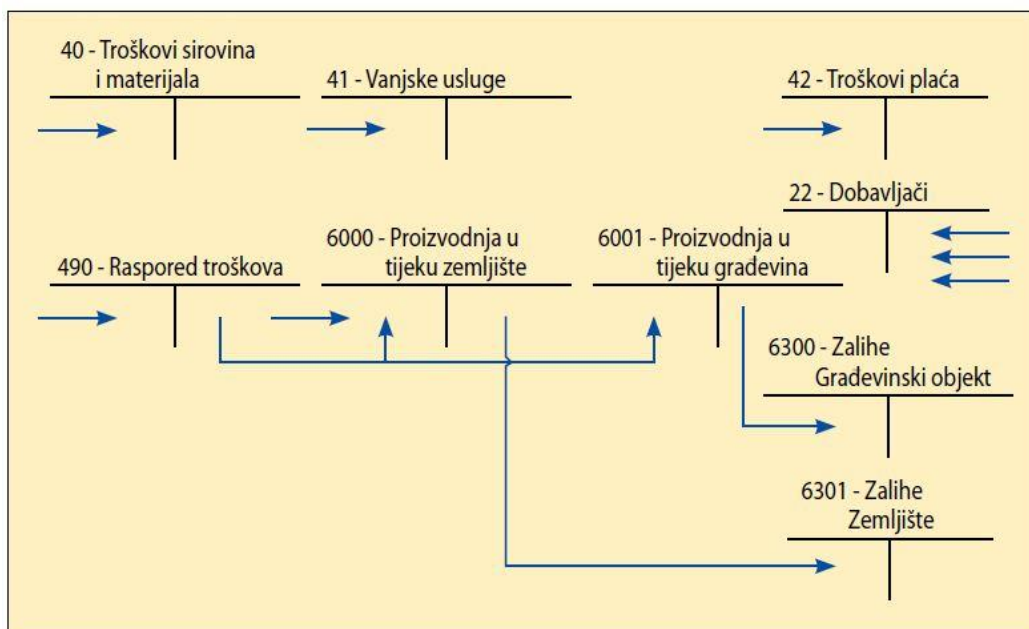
40 - Troškovi sirovina i materijala

41 - Vanjske usluge

42 - Troškovi plaća

22 - Dobavljači

490 - Raspored troškova

6000 - Proizvodnja u tijeku zemljište

6001 - Proizvodnja u tijeku građevina

6300 - Zalihe Građevinski objekt

6301 - Zalihe Zemljište